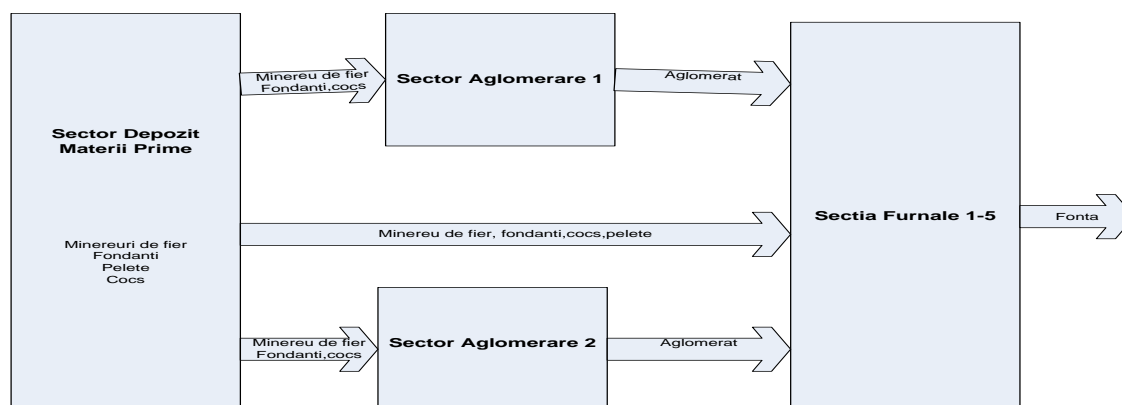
Sector Depozit Materii Prime

Minereuri de fier
Fondanti
Pelete
Cocs

Minereu de fier
Fondanti,cocs

Sector Aglomerare 1

Aglomerat

Minereu de fier, fondanti,cocs,pelete

Minereu de fier
Fondanti,cocs

Sector Aglomerare 2

Aglomerat

Sectia Furnale 1-5

Fonta